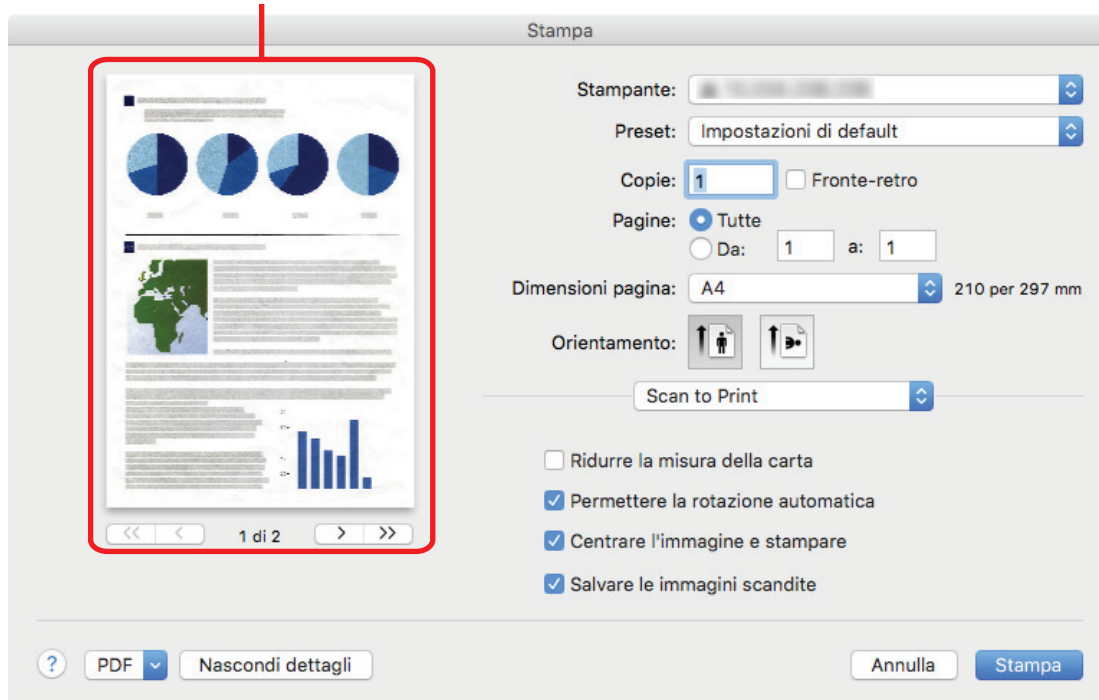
Stampa

Stampante: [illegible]

Preset: Impostazioni di default

Copie: 1 Fronte-retro

Pagine: Tutte

Da: 1 a: 1

Dimensioni pagina: A4 210 per 297 mm

Orientamento:

Scan to Print

Ridurre la misura della carta

Permettere la rotazione automatica

Centrare l'immagine e stampare

Salvare le immagini scandite

1 di 2

?

PDF

Nascondi dettagli

Annulla

Stampa